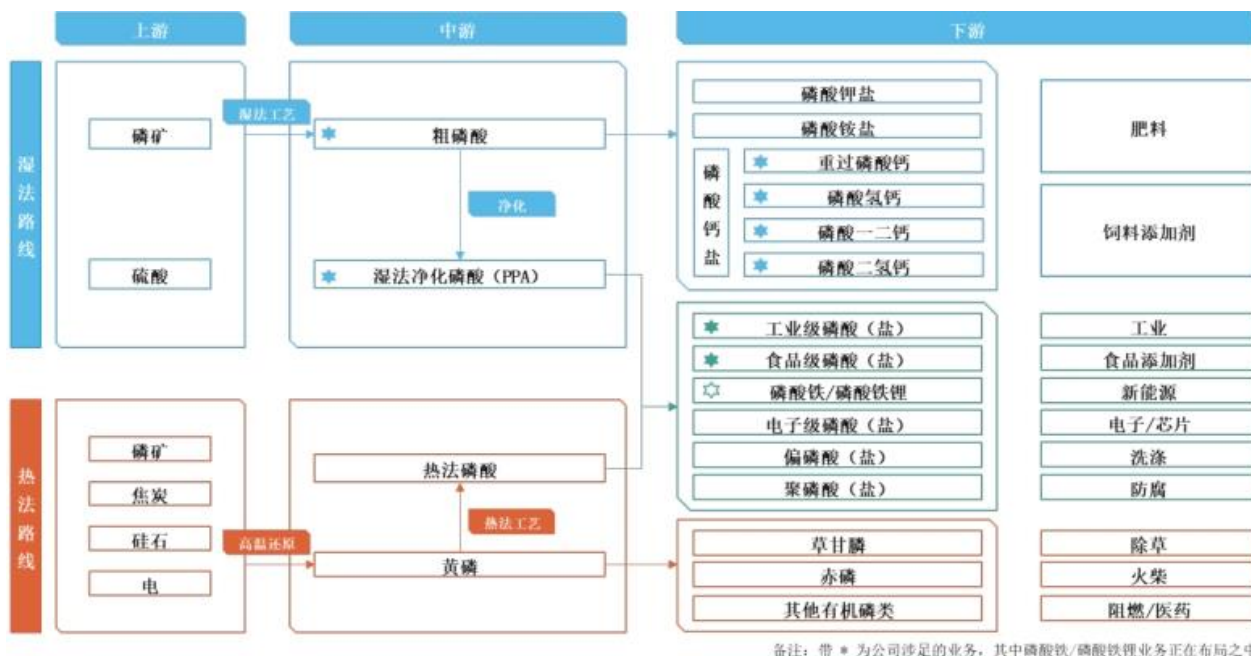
上游

中游

下游

湿法路线

磷矿

湿法工艺

粗磷酸

净化

湿法净化磷酸（PPA）

硫酸

磷酸钾盐

磷酸铵盐

磷酸钙盐

重过磷酸钙

磷酸氢钙

磷酸一二钙

磷酸二氢钙

肥料

饲料添加剂

工业级磷酸（盐）

食品级磷酸（盐）

磷酸铁/磷酸铁锂

电子级磷酸（盐）

偏磷酸（盐）

聚磷酸（盐）

工业

食品添加剂

新能源

电子/芯片

洗涤

防腐

热法路线

磷矿

焦炭

硅石

电

高温还原

热法磷酸

热法工艺

黄磷

草甘膦

赤磷

其他有机磷类

除草

火柴

阻燃/医药

备注：带 * 为公司涉足的业务，其中磷酸铁/磷酸铁锂业务正在布局之中